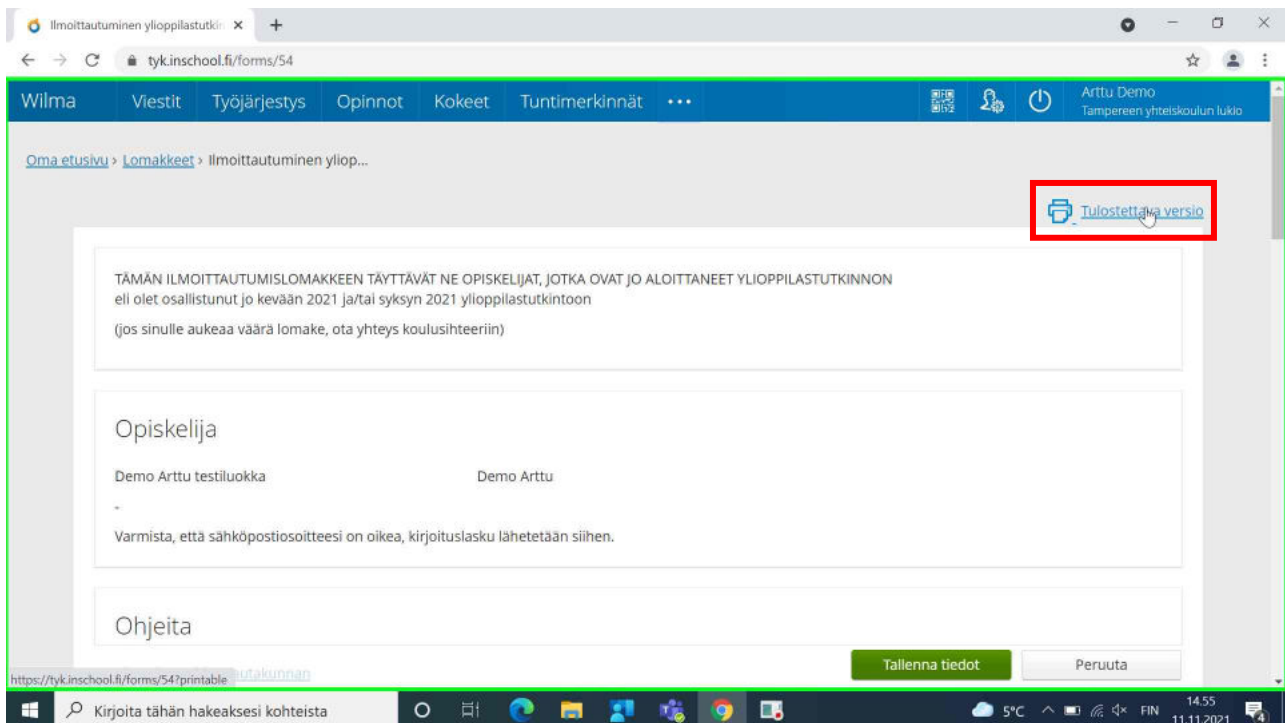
Ilmoittautuminen ylioppilastutkin ×

tyk.inschool.fi/forms/54

Wilma Viestit Työjärjestys Opinnot Kokeet Tuntimerkinnät ••• Arttu Demo Tampereen yhteiskoulun lukio

Oma etusivu › Lomakkeet › Ilmoittautuminen yliop...

Tulostettava versio

TÄMÄN ILMOITTAUTUMISLOMAKKEEN TÄYTTÄVÄT NE OPISKELIJAT, JOTKA OVAT JO ALOITTANEET YLIOPPILASTUTKINNON
eli olet osallistunut jo kevään 2021 ja/tai syksyn 2021 ylioppilastutkintoon

(jos sinulle aukeaa väärä lomake, ota yhteys koulusihteeriin)

Opiskelija

Demo Arttu testiluokka Demo Arttu

-

Varmista, että sähköpostiosoitteesi on oikea, kirjoituslasku lähetetään siihen.

Ohjeita

https://tyk.inschool.fi/forms/54?printable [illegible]utakunnan

Tallenna tiedot Peruuta

Kirjoita tähän hakeaksesi kohteista 5°C FIN 14.55 11.11.2021